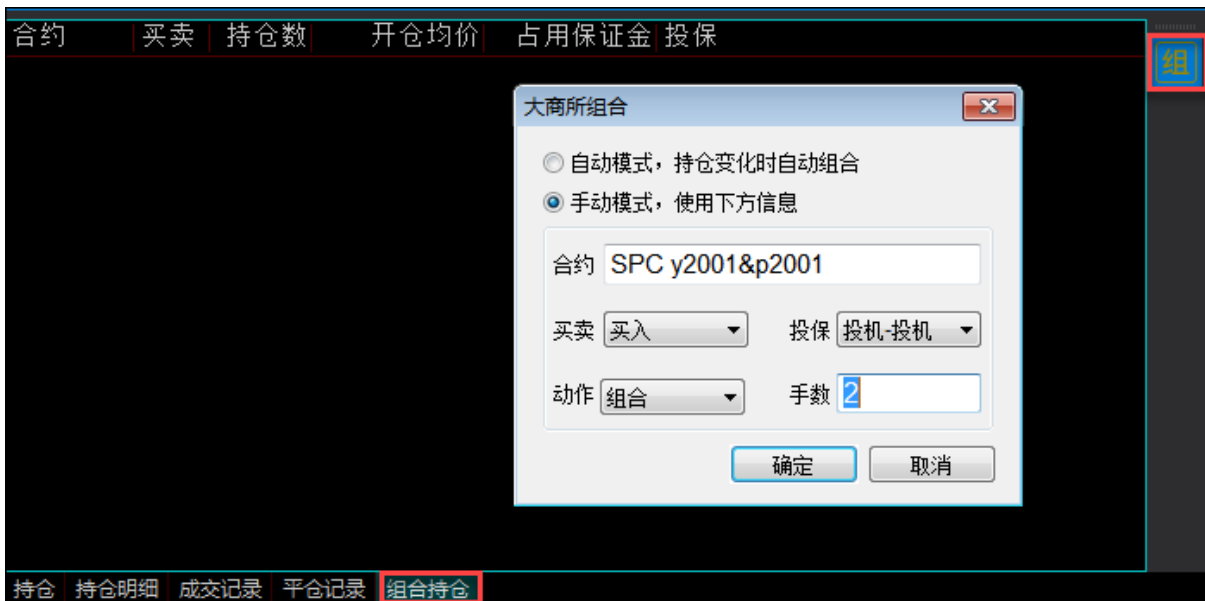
合约 买卖 持仓数 开仓均价 占用保证金 投保

组

大商所组合

自动模式，持仓变化时自动组合

手动模式，使用下方信息

合约 SPC y2001&p2001

买卖 买入

投保 投机-投机

动作 组合

手数 2

确定 取消

持仓 持仓明细 成交记录 平仓记录 组合持仓